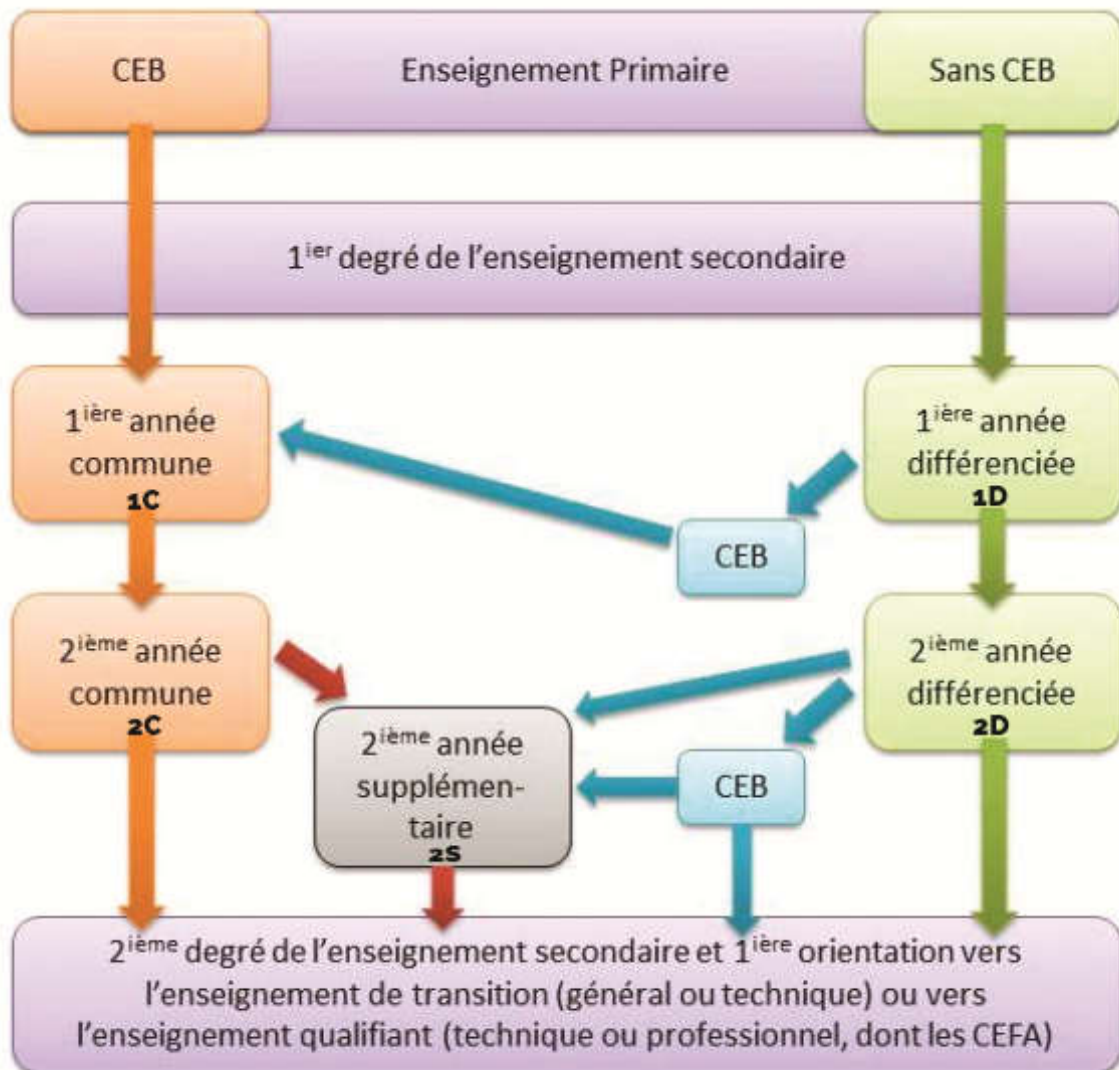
CEB

Enseignement Primaire

Sans CEB

$1^{ier}$ degré de l'enseignement secondaire

$1^{ière}$ année commune
1C

$1^{ière}$ année différenciée
1D

CEB

$2^{ième}$ année commune
2C

$2^{ième}$ année différenciée
2D

$2^{ième}$ année supplémentaire
2S

CEB

$2^{ième}$ degré de l'enseignement secondaire et $1^{ière}$ orientation vers l'enseignement de transition (général ou technique) ou vers l'enseignement qualifiant (technique ou professionnel, dont les CEFA)